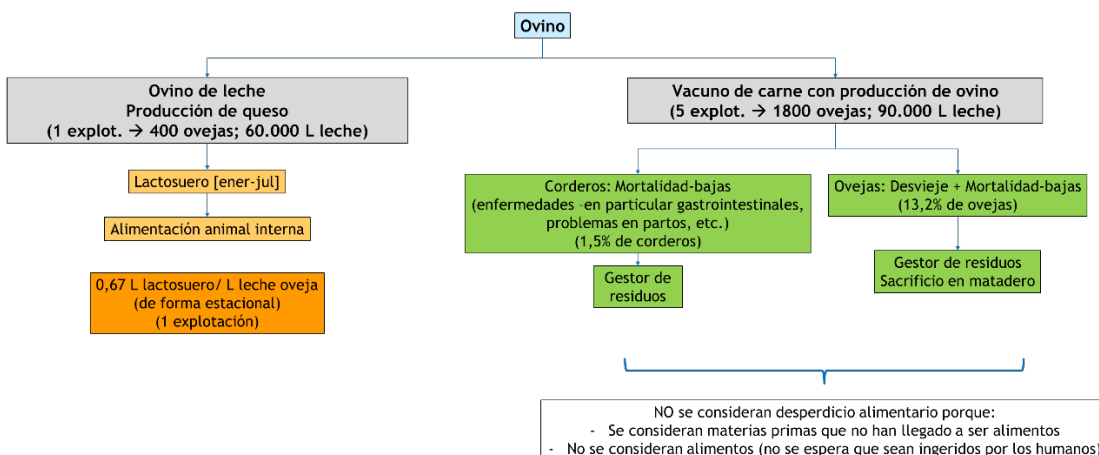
Ovino

Ovino de leche
Producción de queso
(1 explot. → 400 ovejas; 60.000 L leche)

Lactosuero [ener-jul]

Alimentación animal interna

0,67 L lactosuero/ L leche oveja
(de forma estacional)
(1 explotación)

Vacuno de carne con producción de ovino
(5 explot. → 1800 ovejas; 90.000 L leche)

Corderos: Mortalidad-bajas
(enfermedades -en particular gastrointestinales, problemas en partos, etc.)
(1,5% de corderos)

Gestor de residuos

Ovejas: Desvieje + Mortalidad-bajas
(13,2% de ovejas)

Gestor de residuos
Sacrificio en matadero

NO se consideran desperdicio alimentario porque:
- Se consideran materias primas que no han llegado a ser alimentos
- No se consideran alimentos (no se espera que sean ingeridos por los humanos)